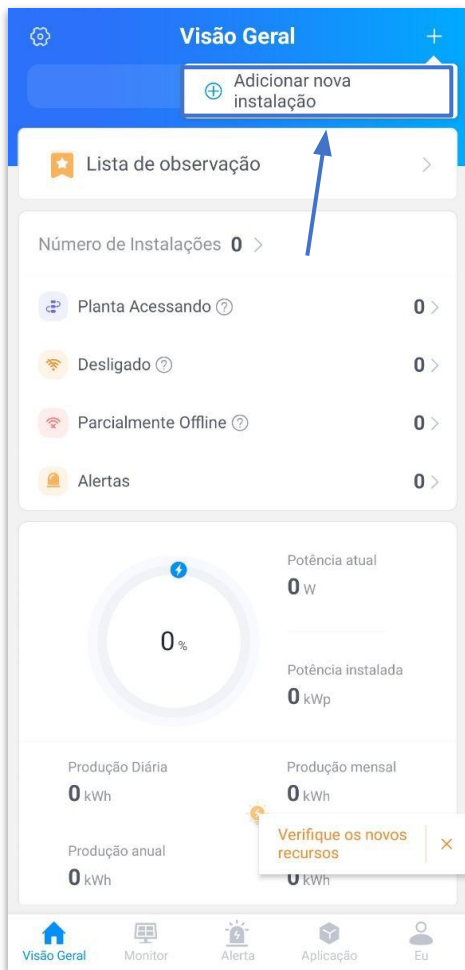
Visão Geral +

Adicionar nova instalação

Lista de observação >

Número de Instalações 0 >

Planta Acessando ⓘ 0 >

Desligado ⓘ 0 >

Parcialmente Offline ⓘ 0 >

Alertas 0 >

0 %

Potência atual
0 W

Potência instalada
0 kWp

Produção Diária
0 kWh

Produção mensal
0 kWh

Produção anual
0 kWh

0 kWh

Verifique os novos recursos ×

Visão Geral Monitor Alerta Aplicação Eu